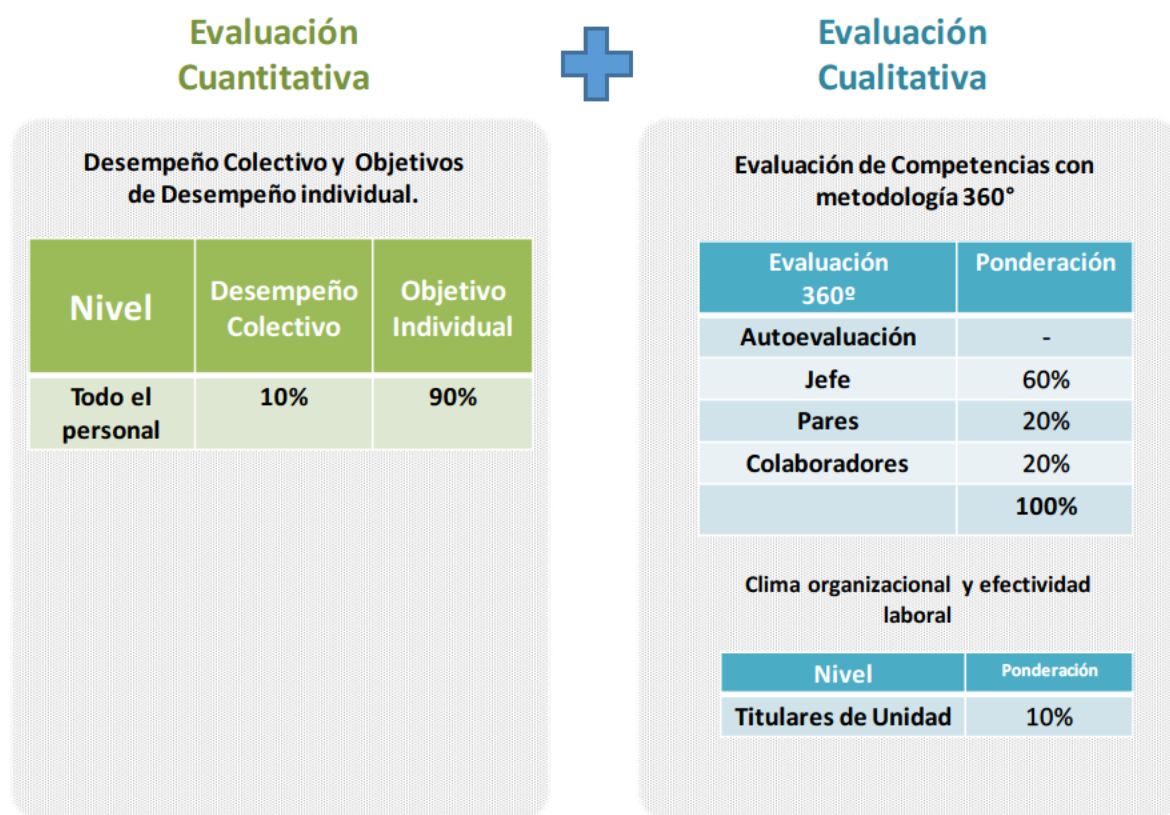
Evaluación Cuantitativa

Desempeño Colectivo y Objetivos de Desempeño individual.

| Nivel | Desempeño Colectivo | Objetivo Individual |
|---|---|---|
| Todo el personal | 10% | 90% |

Evaluación Cualitativa

Evaluación de Competencias con metodología 360°

| Evaluación 360º | Ponderación |
|---|---|
| Autoevaluación | - |
| Jefe | 60% |
| Pares | 20% |
| Colaboradores | 20% |
| | 100% |

Clima organizacional y efectividad laboral

| Nivel | Ponderación |
|---|---|
| Titulares de Unidad | 10% |